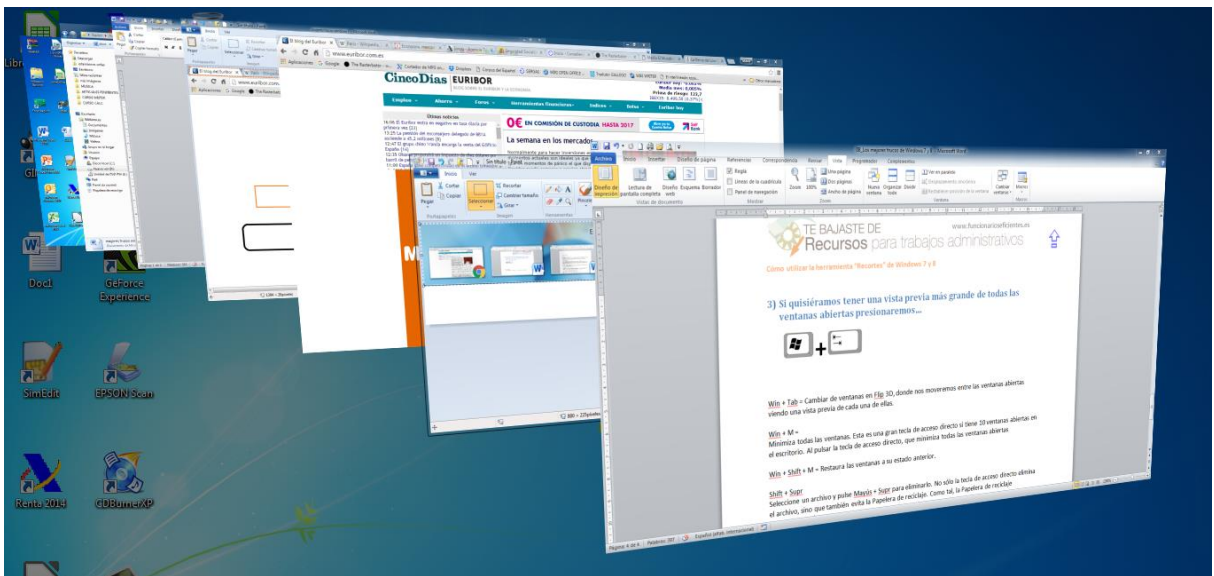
Libr

Doc1

GeForce Experience

SimEdit

EPSON Scan

Renta 2014

CDBurnerXP

www.euribor.com.es

CincoDias EURIBOR

La semana en los mercados

0€ EN COMISIÓN DE CUSTODIA HASTA 2017

Archivo Inicio Insertar Diseño de página Referencias Correspondencia Revisar Vista

Los mejores trucos de Windows 7 - Microsoft Word

Diseño de impresión Lectura de pantalla completa Diseño web Esquema Borrador

Regla Líneas de la cuadrícula Panel de navegación

Zoom 100%

Una página Dos páginas Ancho de página

Nueva ventana Organizar todo Dividir

Cambiar ventanas Macros

Pegar Cortar Copiar Recortar Cambiar tamaño Girar Seleccionar

TE BAJASTE DE Recursos para trabajos administrativos

www.funcionariosdeciertos.es

Cómo utilizar la herramienta "Recortes" de Windows 7 y 8

3) Si quisiéramos tener una vista previa más grande de todas las ventanas abiertas presionaremos…

+

Win + Tab = Cambiar de ventanas en Flip 3D, donde nos moveremos entre las ventanas abiertas viendo una vista previa de cada una de ellas.

Win + M = Minimiza todas las ventanas. Esta es una gran tecla de acceso directo si tiene 10 ventanas abiertas en el escritorio. Al pulsar la tecla de acceso directo, que minimiza todas las ventanas abiertas

Win + Shift + M = Restaura las ventanas a su estado anterior.

Shift + Supr Seleccione un archivo y pulse Mayús + Supr para eliminarlo. No sólo la tecla de acceso directo elimina el archivo, sino que también evita la Papelera de reciclaje. Como tal, la Papelera de reciclaje

Página: 4 de 4 Palabras: 397 Español (alfab. internacional)